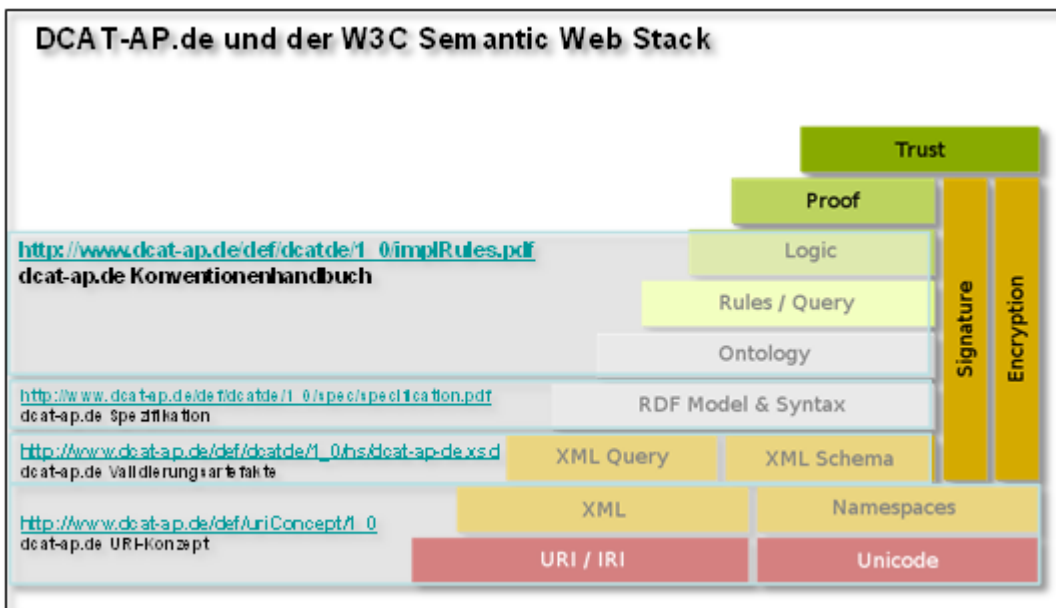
DCAT-AP.de und der W3C Semantic Web Stack

Trust

Proof

http://www.dcat-ap.de/def/dcatde/1_0/implRules.pdf
dcat-ap.de Konventionenhandbuch

Logic

Rules / Query

Ontology

Signature

Encryption

http://www.dcat-ap.de/def/dcatde/1_0/spec/specification.pdf
dcat-ap.de Spezifikation

RDF Model & Syntax

http://www.dcat-ap.de/def/dcatde/1_0/hs/dcat-ap-de.xsd
dcat-ap.de Validierungsartefakte

XML Query

XML Schema

http://www.dcat-ap.de/def/uriConcept/1_0
dcat-ap.de URI-Konzept

XML

Namespaces

URI / IRI

Unicode